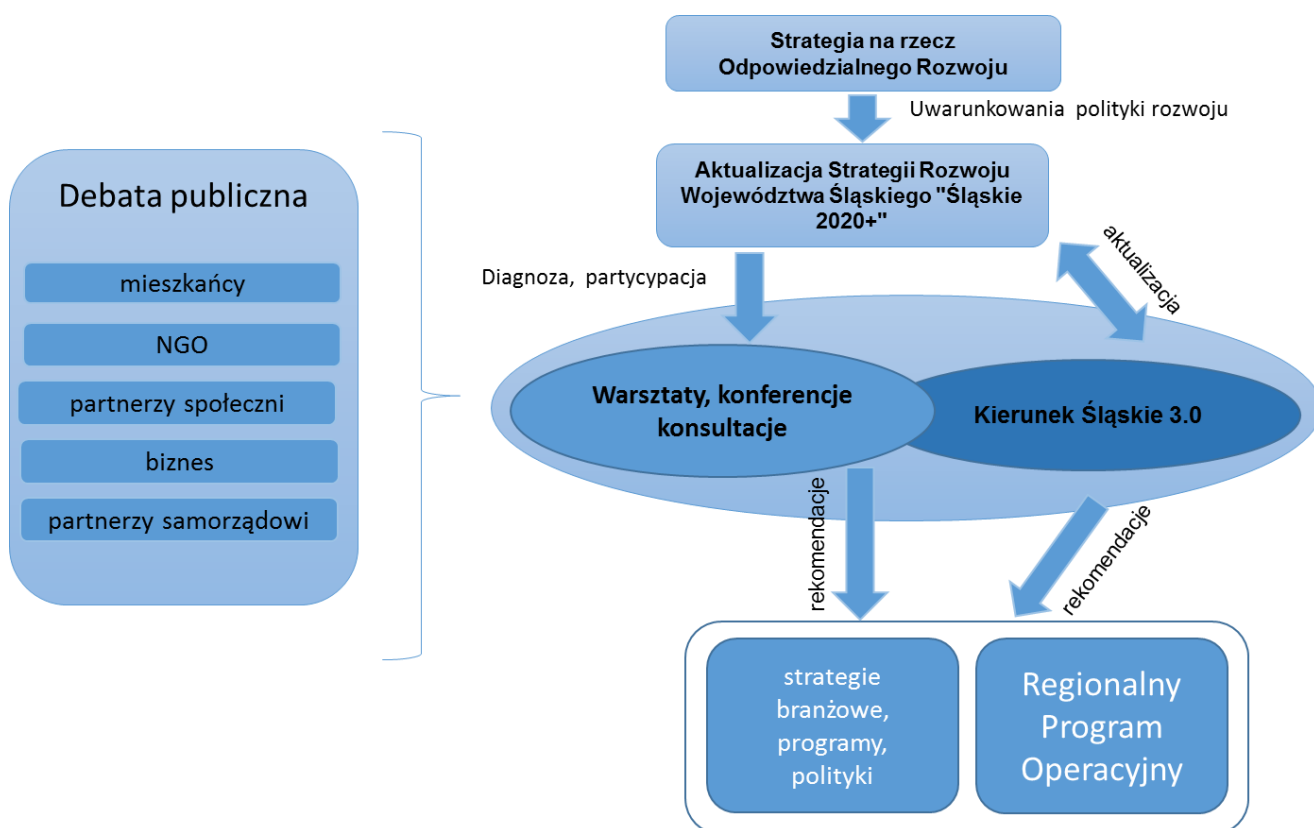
Debata publiczna

mieszkańcy

NGO

partnerzy społeczni

biznes

partnerzy samorządowi

Strategia na rzecz Odpowiedzialnego Rozwoju

Uwarunkowania polityki rozwoju

Aktualizacja Strategii Rozwoju Województwa Śląskiego "Śląskie 2020+"

aktualizacja

Diagnoza, partycypacja

Warsztaty, konferencje konsultacje

Kierunek Śląskie 3.0

rekomendacje

rekomendacje

strategie branżowe, programy, polityki

Regionalny Program Operacyjny